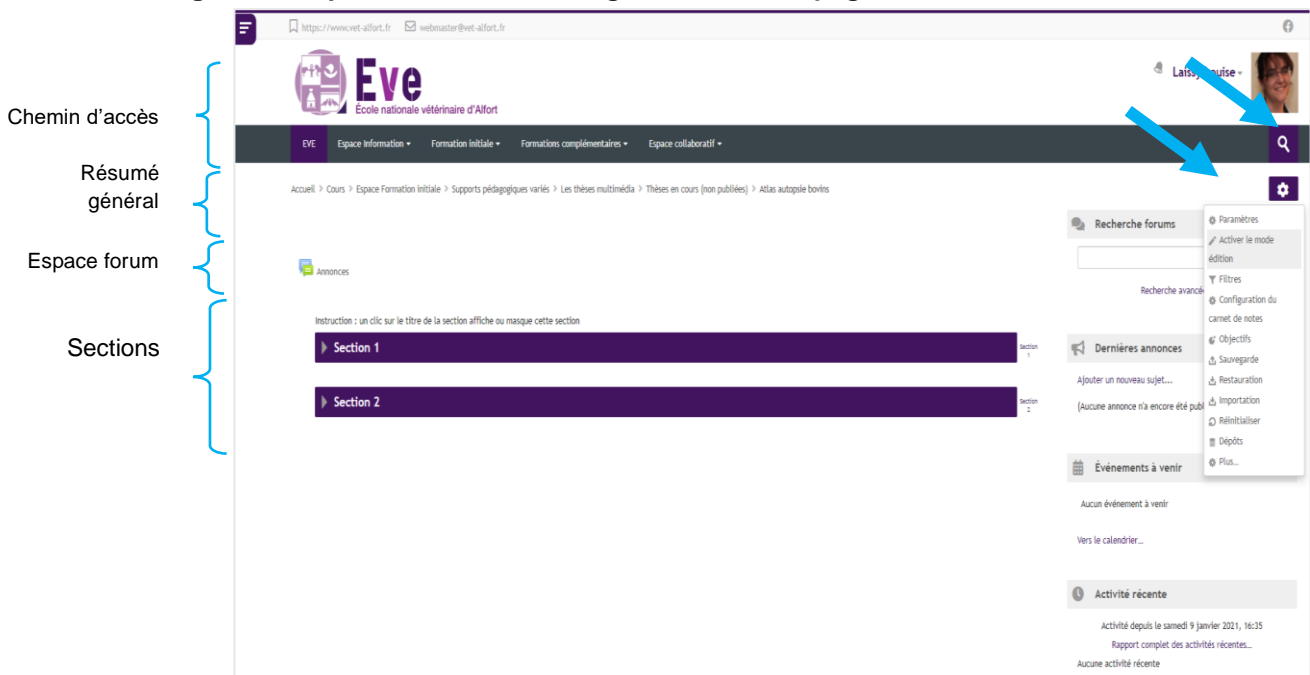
Chemin d'accès

Résumé général

Espace forum

Sections

https://www.vet-alfort.fr webmaster@vet-alfort.fr

Eve
École nationale vétérinaire d'Alfort

Laissy Louise

EVE Espace information Formation initiale Formations complémentaires Espace collaboratif

Accueil > Cours > Espace Formation initiale > Supports pédagogiques variés > Les thèses multimédia > Thèses en cours (non publiées) > Atlas autopsie bovins

Annonces

Instruction : un clic sur le titre de la section affiche ou masque cette section

Section 1
Section 1

Section 2
Section 2

Recherche forums

Recherche avancé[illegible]

Dernières annonces

Ajouter un nouveau sujet...

(Aucune annonce n'a encore été publ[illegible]

Paramètres
Activer le mode édition
Filtres
Configuration du carnet de notes
Objectifs
Sauvegarde
Restauration
Importation
Réinitialiser
Dépôts
Plus...

Événements à venir

Aucun événement à venir

Vers le calendrier...

Activité récente

Activité depuis le samedi 9 janvier 2021, 16:35

Rapport complet des activités récentes...

Aucune activité récente